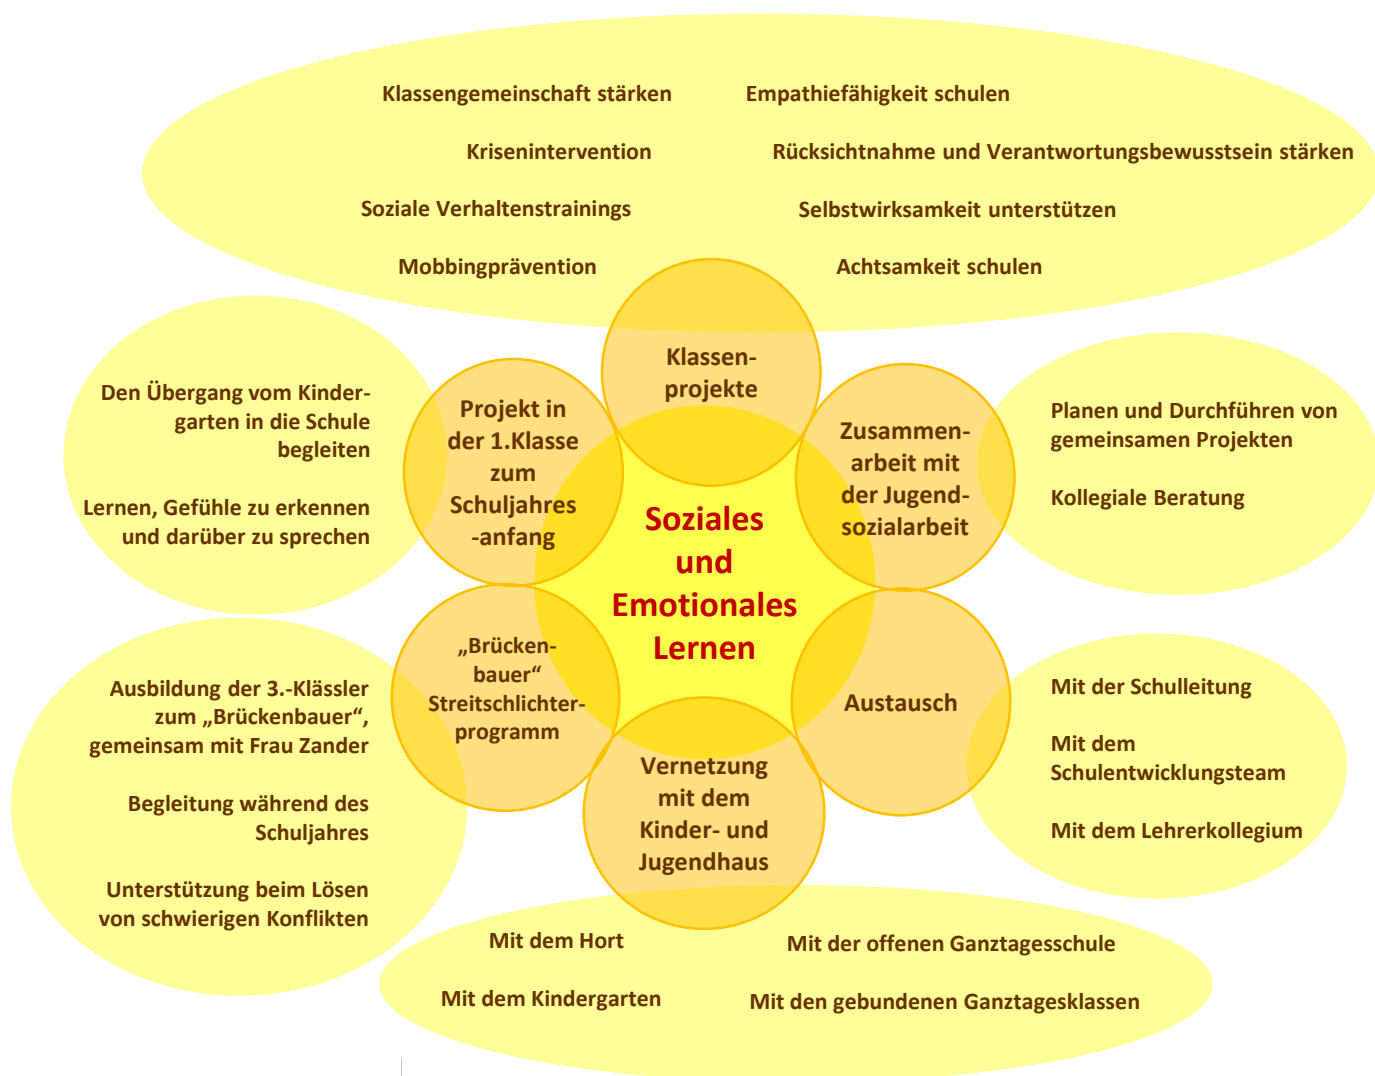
Klassengemeinschaft stärken

Empathiefähigkeit schulen

Krisenintervention

Rücksichtnahme und Verantwortungsbewusstsein stärken

Soziale Verhaltenstrainings

Selbstwirksamkeit unterstützen

Mobbingprävention

Achtsamkeit schulen

Klassenprojekte

Den Übergang vom Kindergarten in die Schule begleiten

Lernen, Gefühle zu erkennen und darüber zu sprechen

Projekt in der 1.Klasse zum Schuljahres-anfang

Soziales und Emotionales Lernen

Zusammenarbeit mit der Jugendsozialarbeit

Planen und Durchführen von gemeinsamen Projekten

Kollegiale Beratung

„Brückenbauer“ Streitschlichterprogramm

Ausbildung der 3.-Klässler zum „Brückenbauer“, gemeinsam mit Frau Zander

Begleitung während des Schuljahres

Unterstützung beim Lösen von schwierigen Konflikten

Austausch

Mit der Schulleitung

Mit dem Schulentwicklungsteam

Mit dem Lehrerkollegium

Vernetzung mit dem Kinder- und Jugendhaus

Mit dem Hort

Mit der offenen Ganztagesschule

Mit dem Kindergarten

Mit den gebundenen Ganztagesklassen